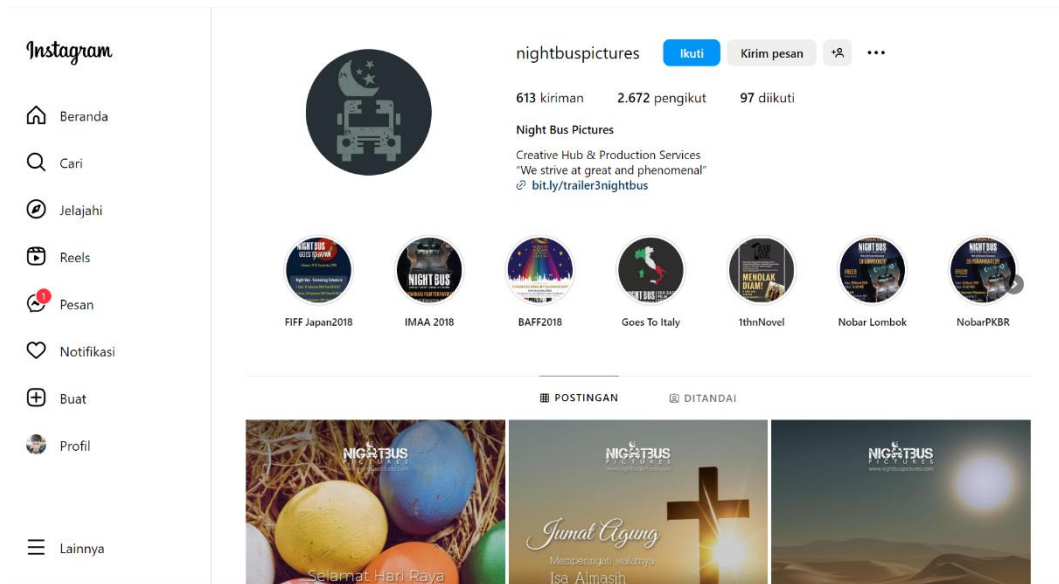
Instagram

Beranda
Cari
Jelajahi
Reels
1
Pesan
Notifikasi
Buat
Profil

Lainnya

nightbuspictures Ikuti Kirim pesan

613 kiriman 2.672 pengikut 97 diikuti

Night Bus Pictures

Creative Hub & Production Services
"We strive at great and phenomenal"
bit.ly/trailer3nightbus

FIFF Japan2018
IMAA 2018
BAFF2018
Goes To Italy
1thnNovel
Nobar Lombok
NobarPKBR

POSTINGAN DITANDAI

NIGHTBUS
Selamat Hari Raya

NIGHTBUS
Jumat Agung
Memperingati wafatnya
Isa Almasih

NIGHTBUS